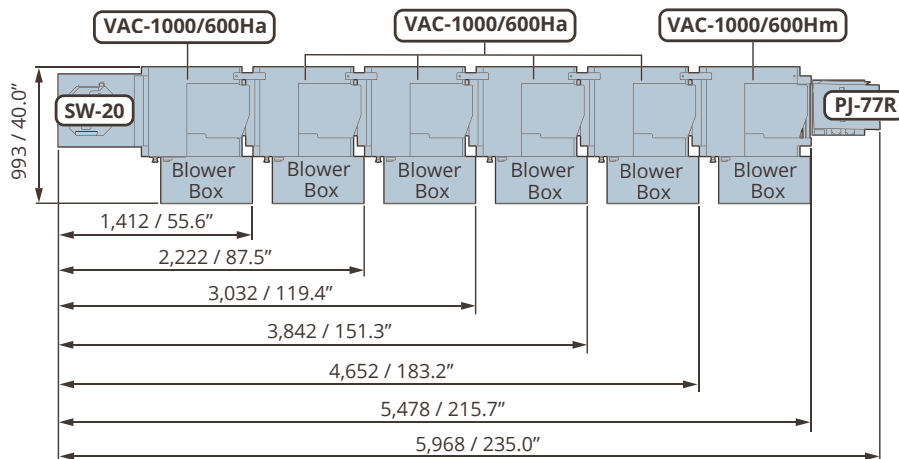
VAC-1000/600Ha

VAC-1000/600Ha

VAC-1000/600Hm

993 / 40.0″

SW-20

PJ-77R

Blower Box

Blower Box

Blower Box

Blower Box

Blower Box

Blower Box

1,412 / 55.6″

2,222 / 87.5″

3,032 / 119.4″

3,842 / 151.3″

4,652 / 183.2″

5,478 / 215.7″

5,968 / 235.0″